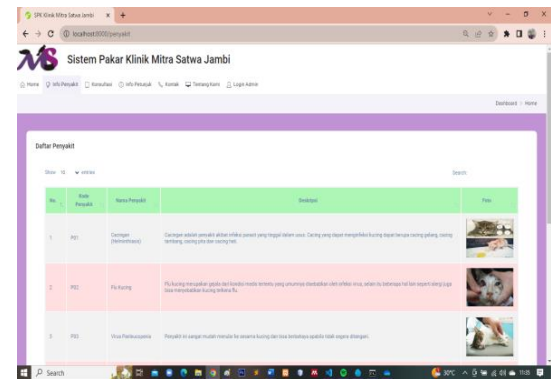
SPK Klinik Mitra Satwa Jambi ×
localhost:8000/penyakit

Sistem Pakar Klinik Mitra Satwa Jambi

Home | Info Penyakit | Konsultasi | Info Petunjuk | Kontak | Tentang Kami | Login Admin

Dashboard > Home

Daftar Penyakit

Show 10 entries

Search:

| No | Kode Penyakit | Nama Penyakit | Deskripsi | Foto |
|---|---|---|---|---|
| 1 | P01 | Cacingan (Helminthiasis) | Cacingan adalah penyakit akibat infeksi parasit yang tinggal dalam usus. Cacing yang dapat menginfeksi kucing dapat berupa cacing gelang, cacing tambang, cacing pita dan cacing hati. | |
| 2 | P02 | Flu Kucing | Flu kucing merupakan gejala dari kondisi medis tertentu, yang umumnya disebabkan oleh infeksi virus, selain itu beberapa hal lain seperti alergi juga bisa menyebabkan kucing terkena flu. | |
| 3 | P03 | Virus Panleukopenia | Penyakit ini sangat mudah menular ke sesama kucing dan bisa berbahaya apabila tidak segera ditangani. | |

Search

30°C 11:35